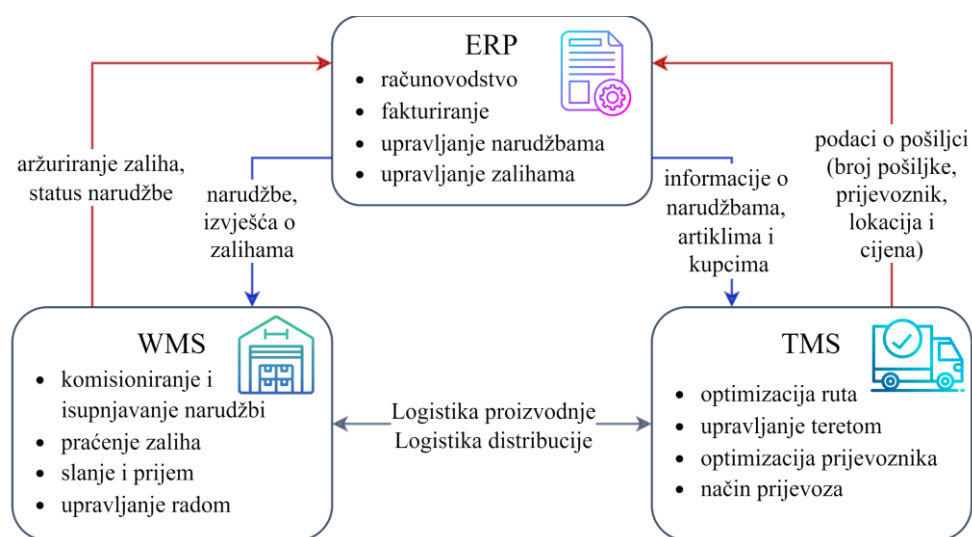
ERP

- računovodstvo
- fakturiranje
- upravljanje narudžbama
- upravljanje zalihama

aržuriranje zaliha, status narudžbe

narudžbe, izvješća o zalihama

informacije o narudžbama, artiklima i kupcima

podaci o pošiljci (broj pošiljke, prijevoznik, lokacija i cijena)

WMS

- komisioniranje i isupnjavanje narudžbi
- praćenje zaliha
- slanje i prijem
- upravljanje radom

Logistika proizvodnje
Logistika distribucije

TMS

- optimizacija ruta
- upravljanje teretom
- optimizacija prijevoznika
- način prijevoza